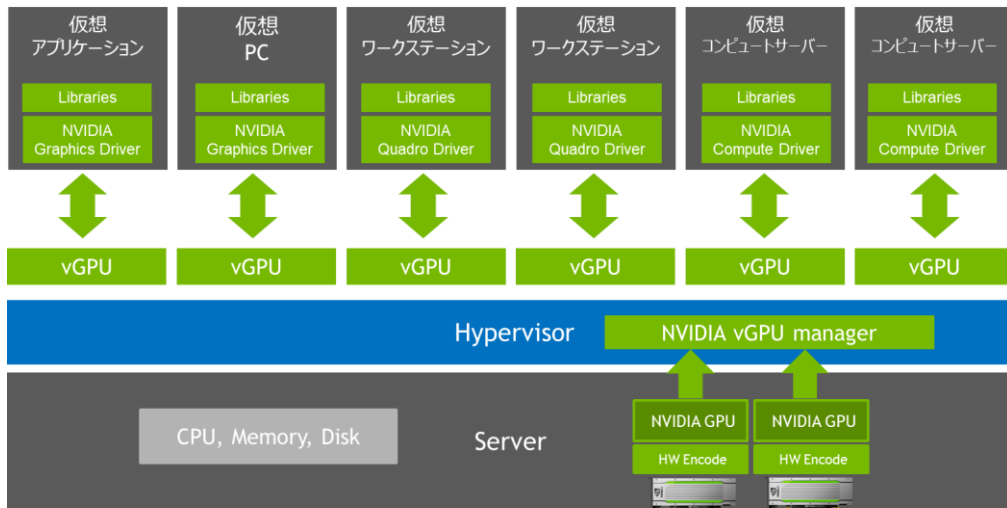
仮想
アプリケーション

Libraries

NVIDIA
Graphics Driver

仮想
PC

Libraries

NVIDIA
Graphics Driver

仮想
ワークステーション

Libraries

NVIDIA
Quadro Driver

仮想
ワークステーション

Libraries

NVIDIA
Quadro Driver

仮想
コンピュートサーバー

Libraries

NVIDIA
Compute Driver

仮想
コンピュートサーバー

Libraries

NVIDIA
Compute Driver

vGPU

vGPU

vGPU

vGPU

vGPU

vGPU

Hypervisor

NVIDIA vGPU manager

CPU, Memory, Disk

Server

NVIDIA GPU

HW Encode

NVIDIA GPU

HW Encode